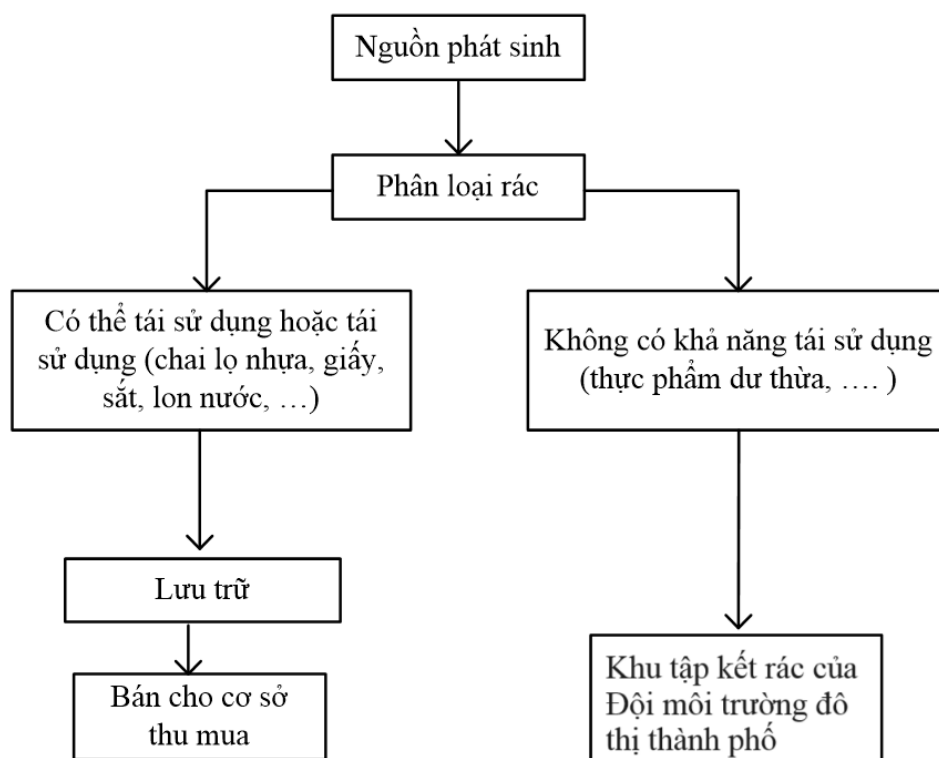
Nguồn phát sinh

Phân loại rác

Có thể tái sử dụng hoặc tái sử dụng (chai lọ nhựa, giấy, sắt, lon nước, …)

Không có khả năng tái sử dụng (thực phẩm dư thừa, …. )

Lưu trữ

Bán cho cơ sở thu mua

Khu tập kết rác của Đội môi trường đô thị thành phố